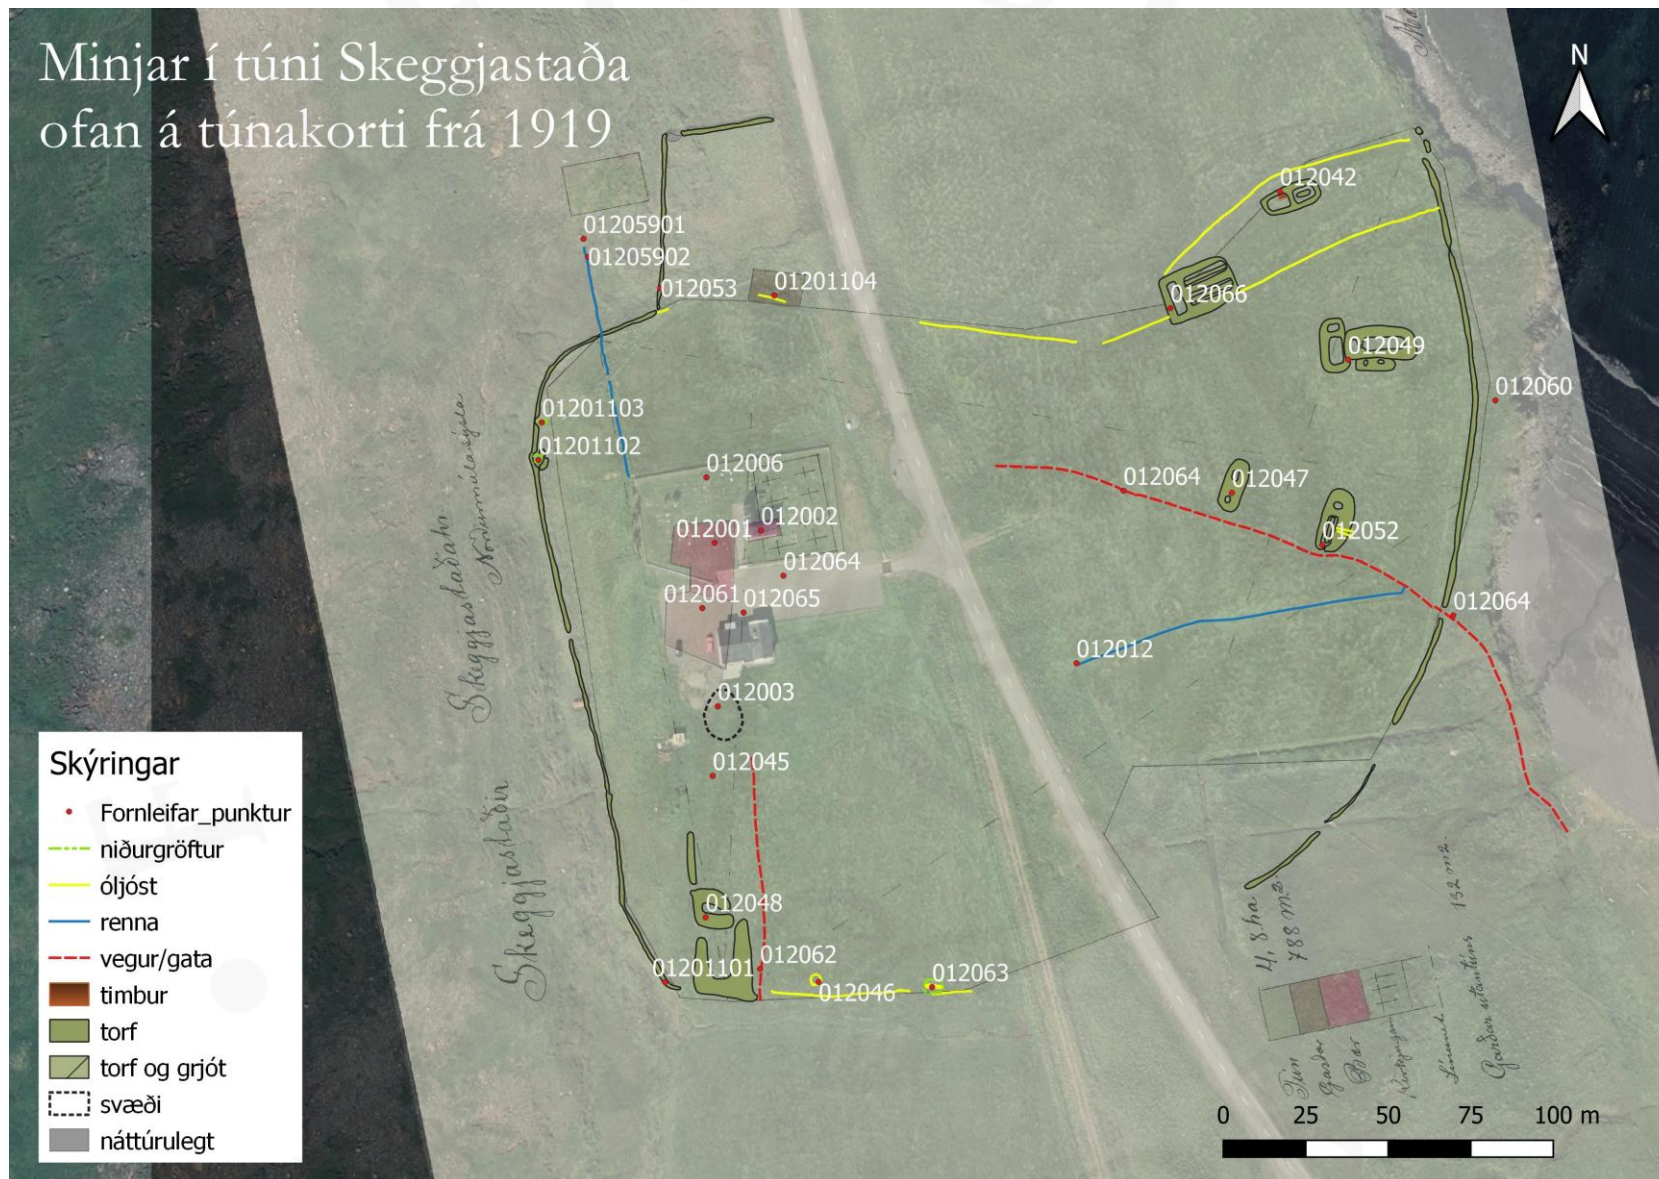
Minjar í túni Skeggjastaða ofan á túnakorti frá 1919

N

01205901
01205902
012053
01201104
012042
012066
012049
012060
01201103
01201102
012006
012064
012047
012001
012002
012052
012064
012061
012065
012064
012012
012003
012045
012048
01201101
012062
012046
012063

Skeggjastaðir Norðurmúlasýslu

Skeggjastaðir

4,8 ha 788 m² 132 m²

Tún Garðar Bær Kálgarðar Túnmál Garðar utantúns

Skýringar
Fornleifar_punktur
niðurgröftur
óljóst
renna
vegur/gata
timbur
torf
torf og grjót
svæði
náttúrulegt

0 25 50 75 100 m